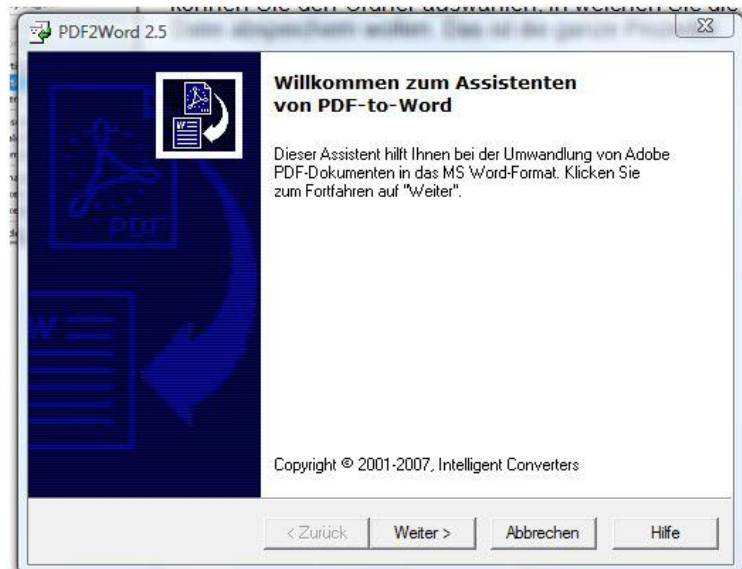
PDF2Word 2.5

Willkommen zum Assistenten von PDF-to-Word

Dieser Assistent hilft Ihnen bei der Umwandlung von Adobe PDF-Dokumenten in das MS Word-Format. Klicken Sie zum Fortfahren auf "Weiter".

PDF

W

Copyright © 2001-2007, Intelligent Converters

< Zurück
Weiter >
Abbrechen
Hilfe